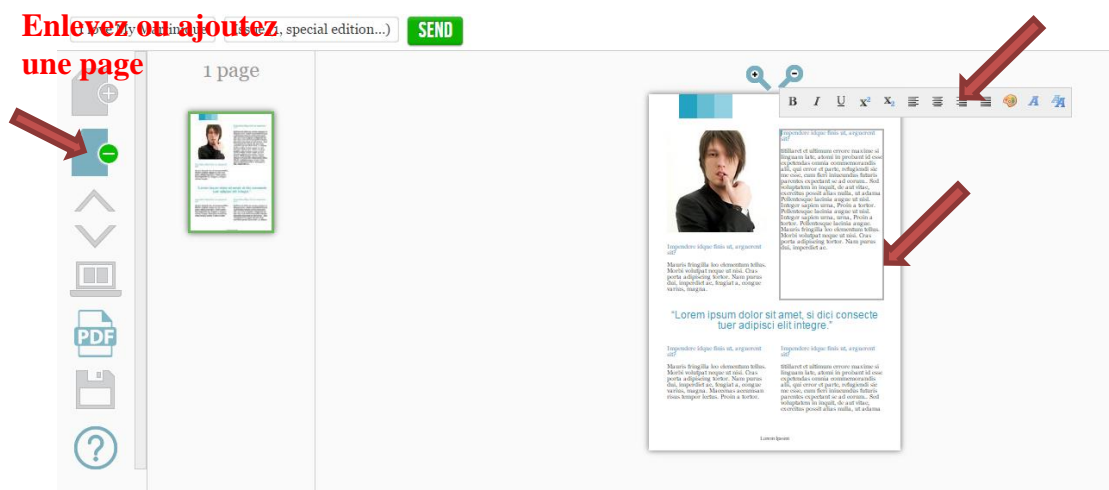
Enlevez ou ajoutez une page

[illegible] , special edition...)

SEND

1 page

PDF

B I U $x^2$ $x_2$

Impendere idque finis sit, argucent sit?

"Lorem ipsum dolor sit amet, si dici consecte tuer adipisci elit integre."

Impendere idque finis sit, argucent sit?

Impendere idque finis sit, argucent sit?

Impendere idque finis sit, argucent sit?

Lorem Ipsum